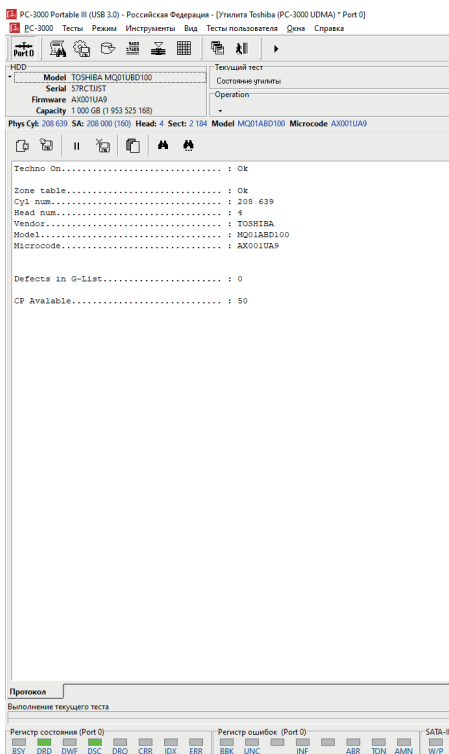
PC-3000 Portable III (USB 3.0) - Российская Федерация - [Утилита Toshiba (PC-3000 UDMA) * Port 0]

PC-3000 Тесты Режим Инструменты Вид Тесты пользователя Окна Справка

Port 0

HDD
Model TOSHIBA MQ01UBD100
Serial 57RCTJST
Firmware AX001UA9
Capacity 1 000 GB (1 953 525 168)

Текущий тест
Состояние утилиты
Operation

Phys Cyl: 208 639 SA: 208 000 (160) Head: 4 Sect: 2 184 Model MQ01ABD100 Microcode AX001UA9

Techno On............................ : Ok

Zone table........................... : Ok
Cyl num.............................. : 208 639
Head num............................. : 4
Vendor............................... : TOSHIBA
Model................................ : MQ01ABD100
Microcode............................ : AX001UA9

Defects in G-List.................... : 0

CP Avalable.......................... : 50

Протокол
Выполнение текущего теста

Регистр состояния (Port 0)
BSY DRD DWF DSC DRQ CRR IDX ERR
Регистр ошибок (Port 0)
BBK UNC INF ABR TON AMN
SATA-I
W/P